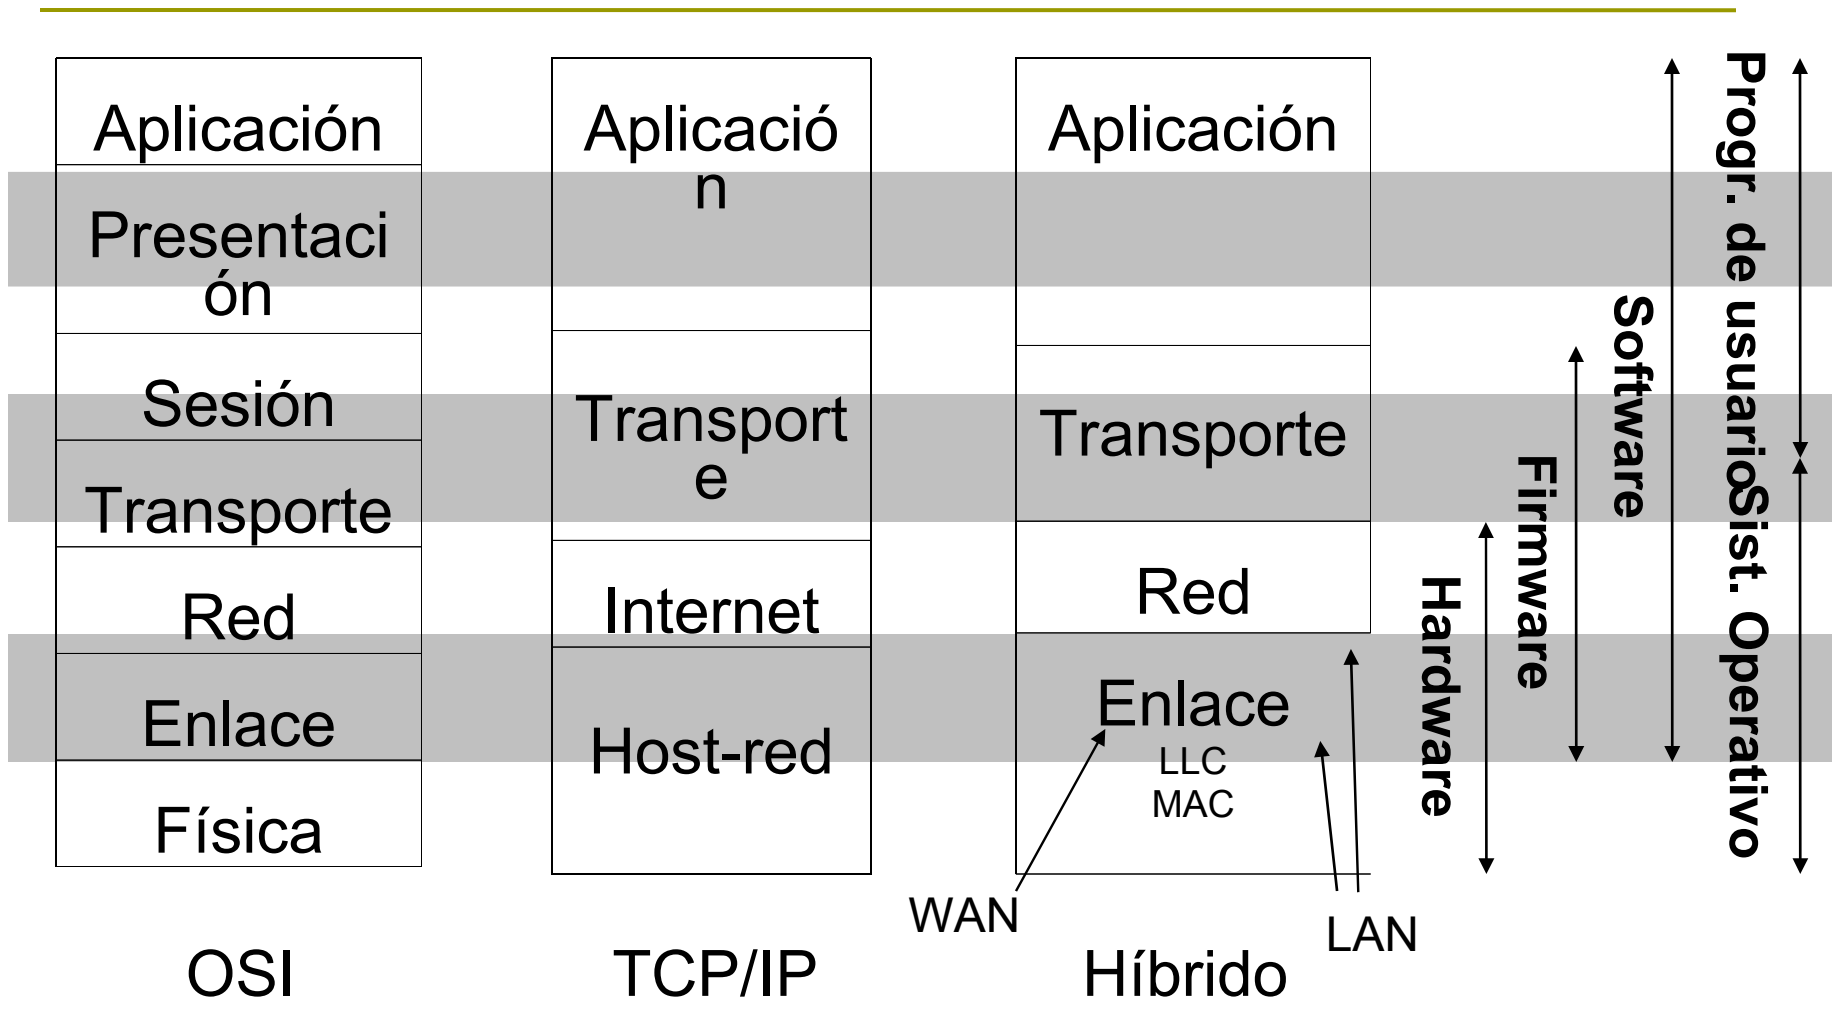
Aplicación

Presentación

Sesión

Transporte

Red

Enlace

Física

OSI

Aplicación

Transporte

Internet

Host-red

TCP/IP

Aplicación

Transporte

Red

Enlace

LLC

MAC

WAN

LAN

Híbrido

Hardware

Firmware

Software

Progr. de usuario

Sist. Operativo